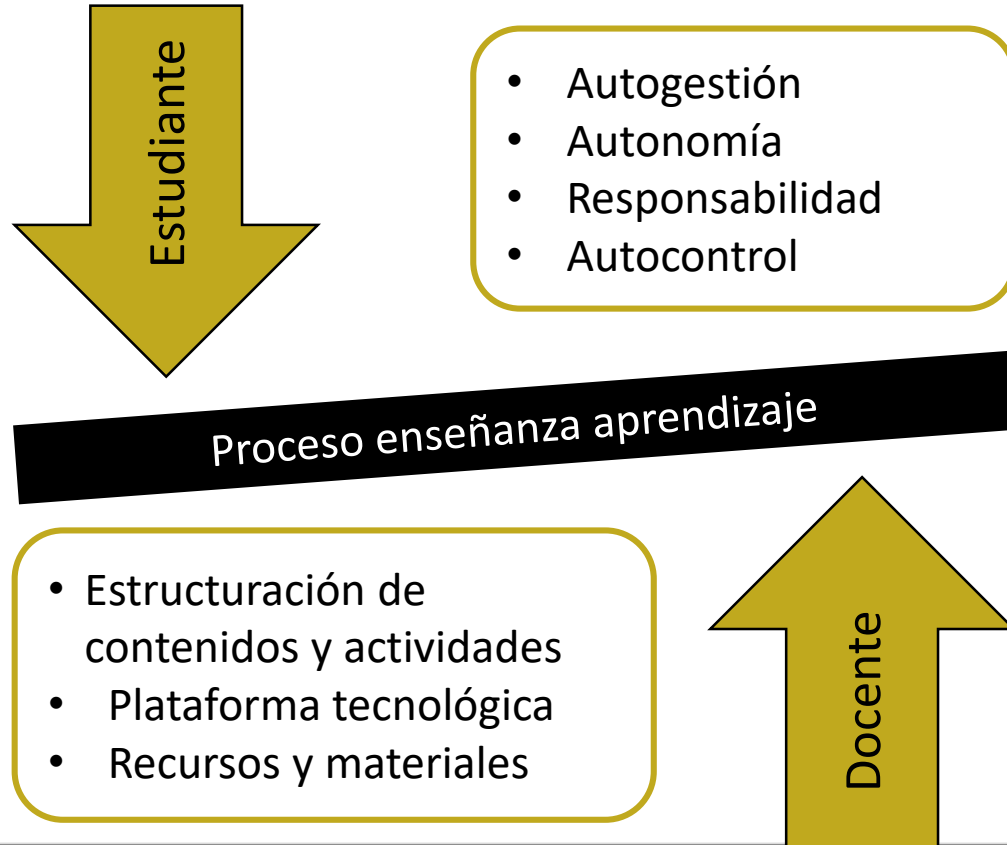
Estudiante

• Autogestión
• Autonomía
• Responsabilidad
• Autocontrol

Proceso enseñanza aprendizaje

• Estructuración de contenidos y actividades
• Plataforma tecnológica
• Recursos y materiales

Docente